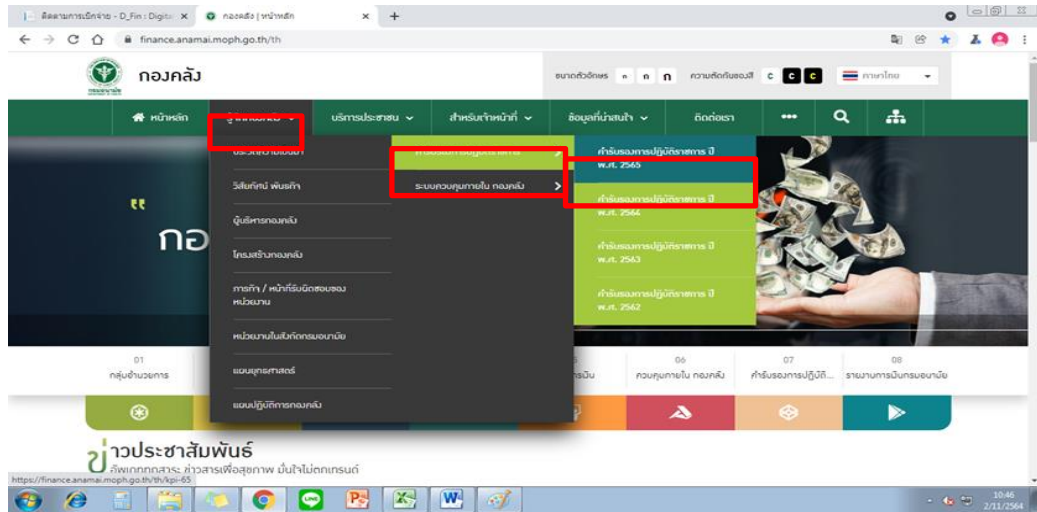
ติดตามการเบิกจ่าย - D_Fin : Digita ×
กองคลัง | หน้าหลัก ×
+
finance.anamai.moph.go.th/th

กองคลัง
ขนาดตัวอักษร ก ก ก ความตัดกันของสี c c c ภาษาไทย

หน้าหลัก
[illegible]
บริการประชาชน
สำหรับเจ้าหน้าที่
ข้อมูลที่น่าสนใจ
ติดต่อเรา
•••

ประวัติความเป็นมา
วิสัยทัศน์ พันธกิจ
ผู้บริหารกองคลัง
โครงสร้างกองคลัง
ภารกิจ / หน้าที่รับผิดชอบของหน่วยงาน
หน่วยงานในสังกัดกรมอนามัย
แผนยุทธศาสตร์
แผนปฏิบัติการกองคลัง

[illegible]
ระบบควบคุมภายใน กองคลัง

คำรับรองการปฏิบัติราชการ ปี พ.ศ. 2565
คำรับรองการปฏิบัติราชการ ปี พ.ศ. 2564
คำรับรองการปฏิบัติราชการ ปี พ.ศ. 2563
คำรับรองการปฏิบัติราชการ ปี พ.ศ. 2562

กอ

01
กลุ่มอำนวยการ
รเงิน
06
ควบคุมภายใน กองคลัง
07
คำรับรองการปฏิบัติ...
08
รายงานการเงินกรมอนามัย

ข่าวประชาสัมพันธ์
ลัพเดทกฎหมาย ข่าวสารเพื่อสุขภาพ มั่นใจไม่ตกเทรนด์
https://finance.anamai.moph.go.th/th/kpi-65

10:46
2/11/2564